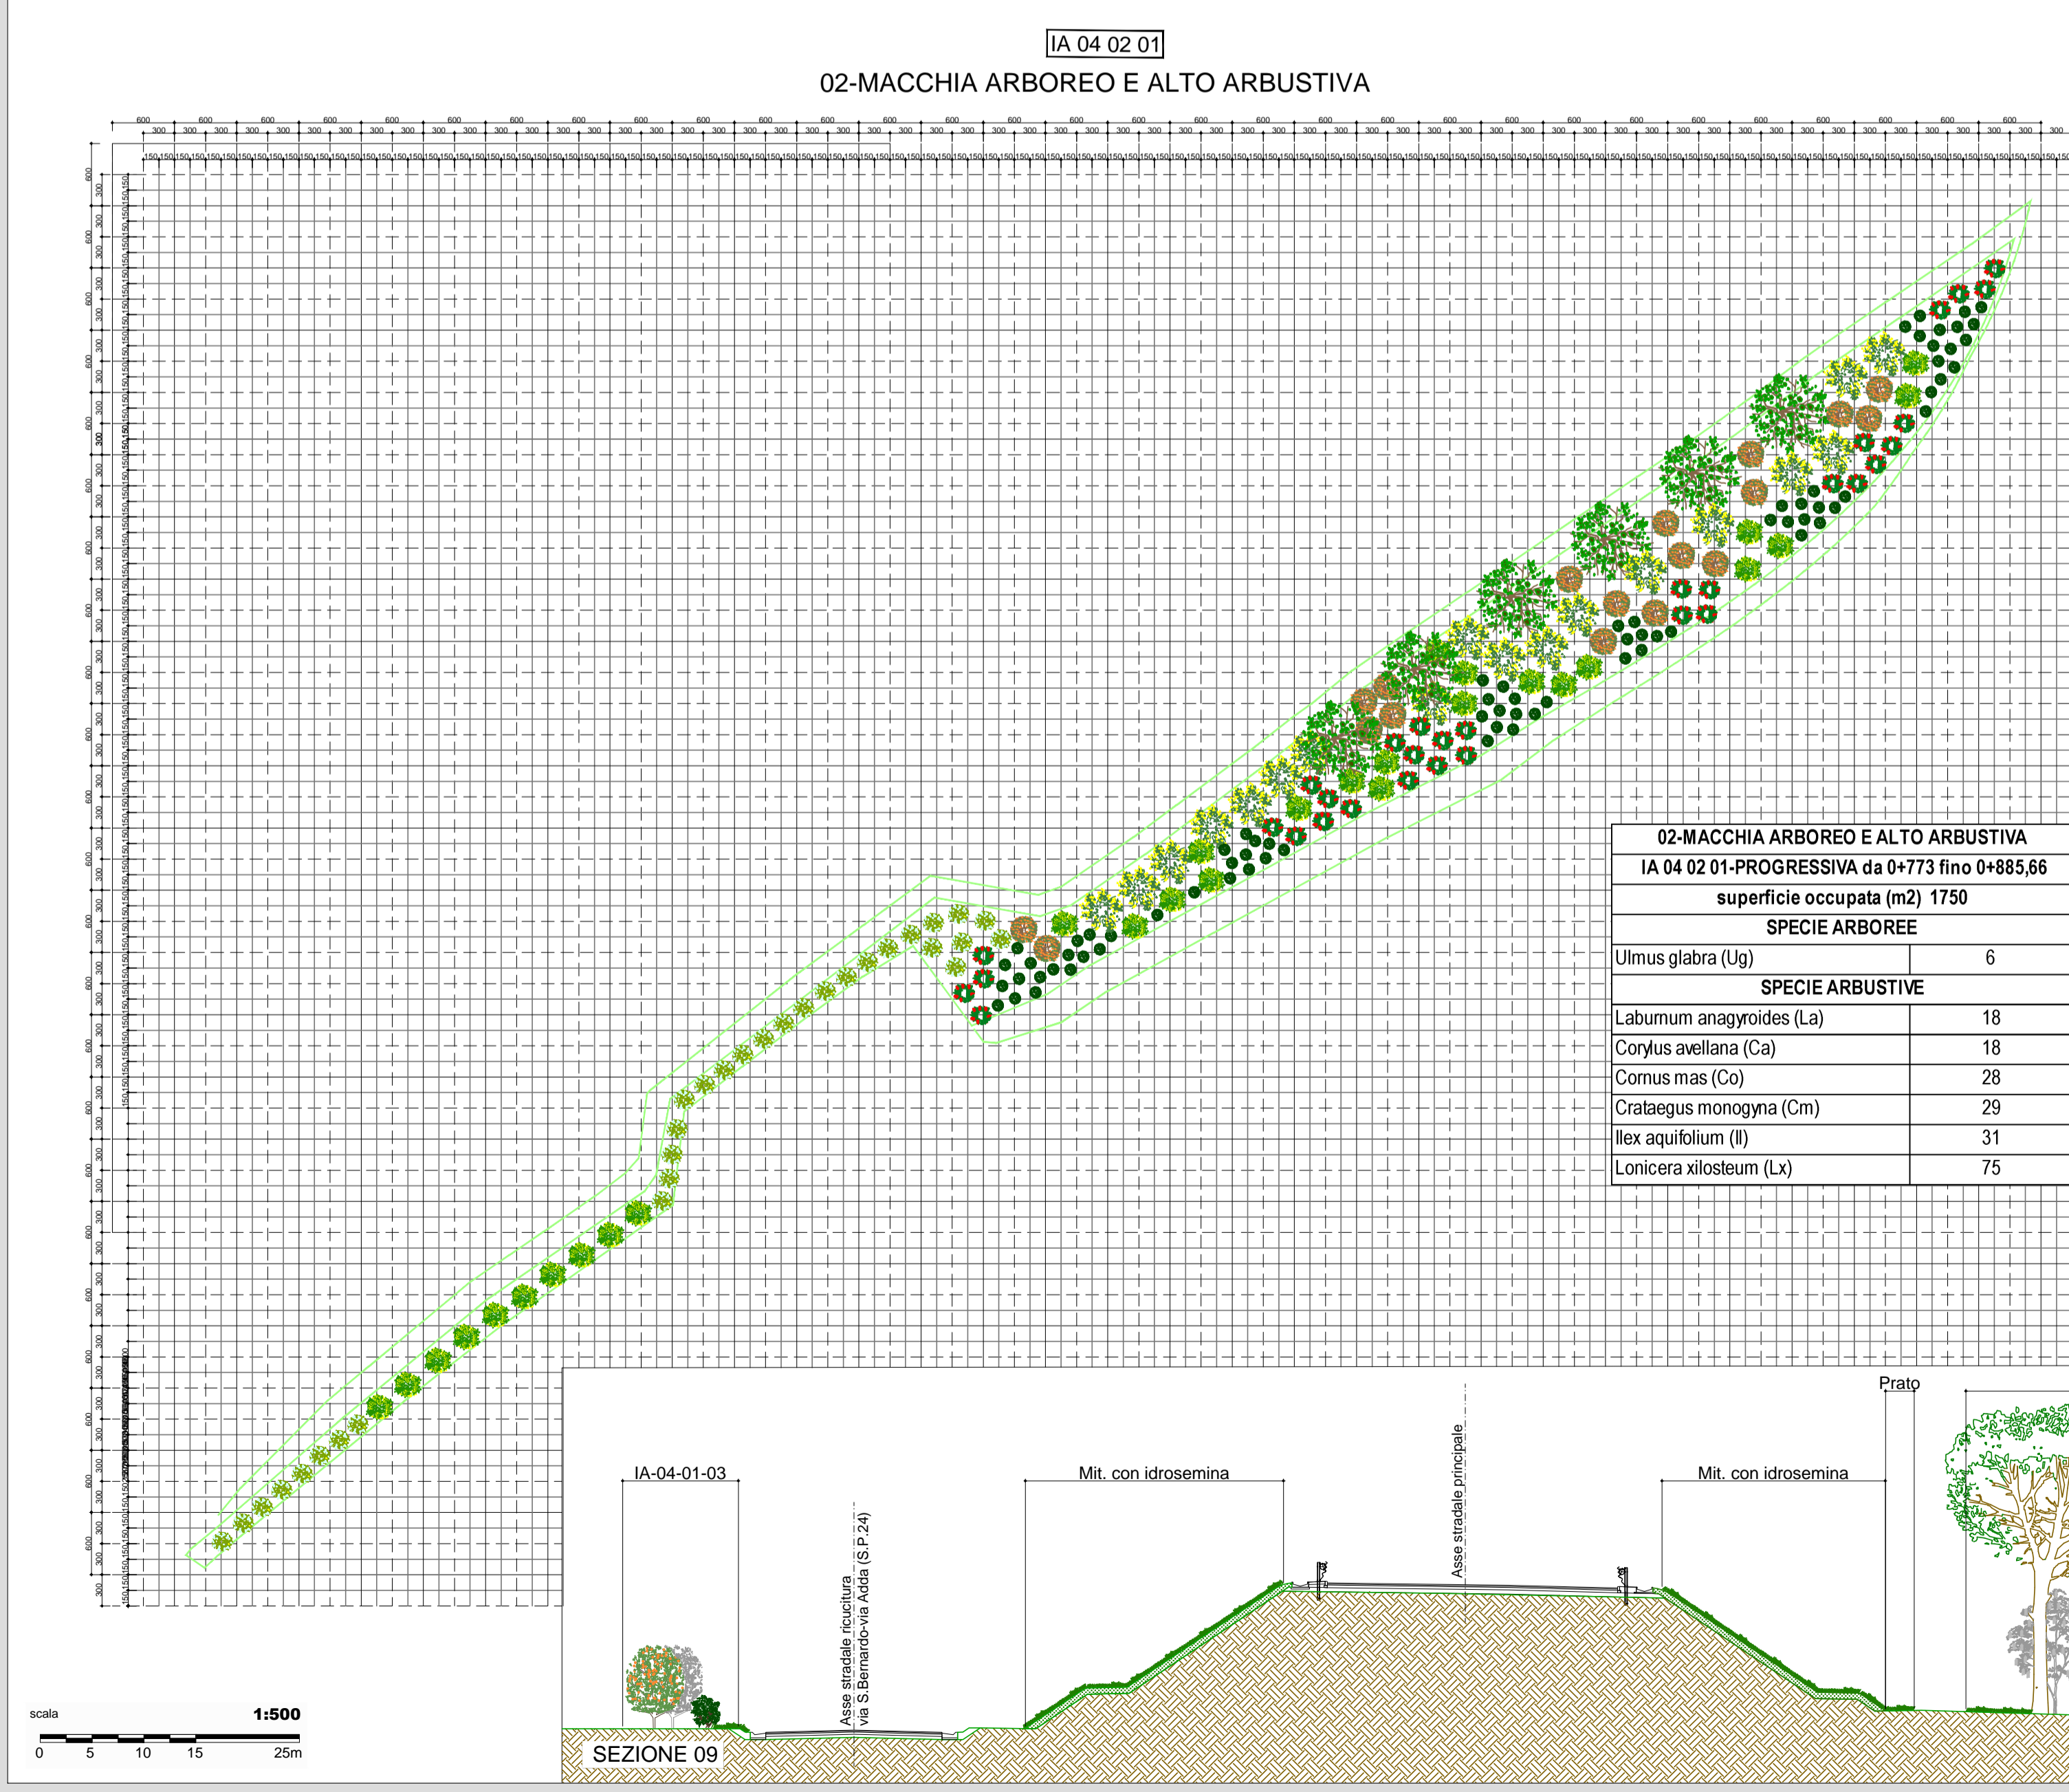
IA 04 02 01

02-MACCHIA ARBOREO E ALTO ARBUSTIVA

| 02-MACCHIA ARBOREO E ALTO ARBUSTIVA | |
|---|---|
| IA 04 02 01-PROGRESSIVA da 0+773 fino 0+885,66 | |
| superficie occupata (m2) 1750 | |
| SPECIE ARBOREE | |
| Ulmus glabra (Ug) | 6 |
| SPECIE ARBUSTIVE | |
| Laburnum anagyroides (La) | 18 |
| Corylus avellana (Ca) | 18 |
| Cornus mas (Co) | 28 |
| Crataegus monogyna (Cm) | 29 |
| Ilex aquifolium (Il) | 31 |
| Lonicera xilosteum (Lx) | 75 |

Prato

IA-04-01-03

Mit. con idrosemina

Asse stradale principale

Mit. con idrosemina

Asse stradale ricucitura via S.Bernardo-via Adda (S.P.24)

SEZIONE 09

scala 1:500

0 5 10 15 25m